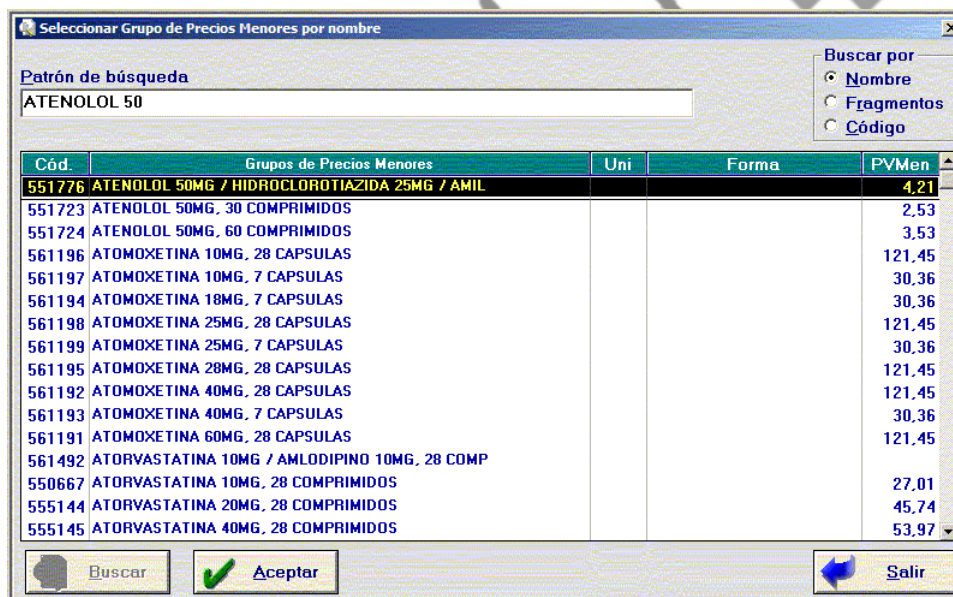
Seleccionar Grupo de Precios Menores por nombre

Patrón de búsqueda
ATENOLOL 50

Buscar por
Nombre
Fragmentos
Código

| Cód. | Grupos de Precios Menores | Uni | Forma | PVMen |
|---|---|---|---|---|
| 551776 | ATENOLOL 50MG / HIDROCLOROTIAZIDA 25MG / AMIL | | | 4,21 |
| 551723 | ATENOLOL 50MG, 30 COMPRIMIDOS | | | 2,53 |
| 551724 | ATENOLOL 50MG, 60 COMPRIMIDOS | | | 3,53 |
| 561196 | ATOMOXETINA 10MG, 28 CAPSULAS | | | 121,45 |
| 561197 | ATOMOXETINA 10MG, 7 CAPSULAS | | | 30,36 |
| 561194 | ATOMOXETINA 18MG, 7 CAPSULAS | | | 30,36 |
| 561198 | ATOMOXETINA 25MG, 28 CAPSULAS | | | 121,45 |
| 561199 | ATOMOXETINA 25MG, 7 CAPSULAS | | | 30,36 |
| 561195 | ATOMOXETINA 28MG, 28 CAPSULAS | | | 121,45 |
| 561192 | ATOMOXETINA 40MG, 28 CAPSULAS | | | 121,45 |
| 561193 | ATOMOXETINA 40MG, 7 CAPSULAS | | | 30,36 |
| 561191 | ATOMOXETINA 60MG, 28 CAPSULAS | | | 121,45 |
| 561492 | ATORVASTATINA 10MG / AMLODIPINO 10MG, 28 COMP | | | |
| 550667 | ATORVASTATINA 10MG, 28 COMPRIMIDOS | | | 27,01 |
| 555144 | ATORVASTATINA 20MG, 28 COMPRIMIDOS | | | 45,74 |
| 555145 | ATORVASTATINA 40MG, 28 COMPRIMIDOS | | | 53,97 |

Buscar
Aceptar
Salir